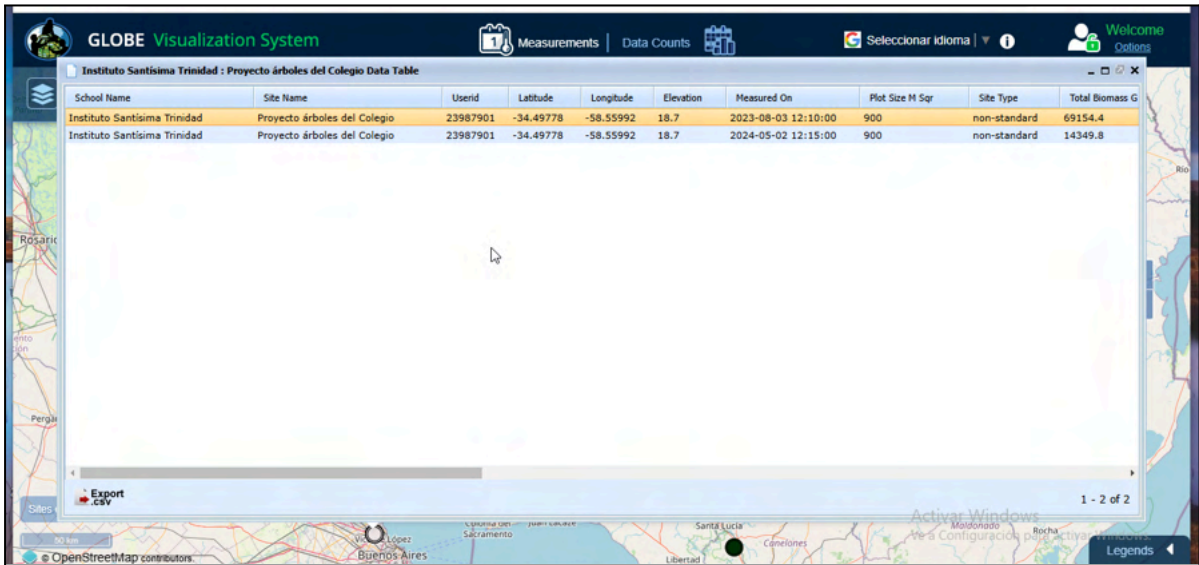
GLOBE Visualization System

Measurements | Data Counts

Seleccionar idioma | ▼

Welcome
Options

Instituto Santísima Trinidad : Proyecto árboles del Colegio Data Table

| School Name | Site Name | Userid | Latitude | Longitude | Elevation | Measured On | Plot Size M Sqr | Site Type | Total Biomass G |
|---|---|---|---|---|---|---|---|---|---|
| Instituto Santísima Trinidad | Proyecto árboles del Colegio | 23987901 | -34.49778 | -58.55992 | 18.7 | 2023-08-03 12:10:00 | 900 | non-standard | 69154.4 |
| Instituto Santísima Trinidad | Proyecto árboles del Colegio | 23987901 | -34.49778 | -58.55992 | 18.7 | 2024-05-02 12:15:00 | 900 | non-standard | 14349.8 |

Export .csv

1 - 2 of 2

Rosario

Pergai

Sites

50 km

© OpenStreetMap contributors.

López

Buenos Aires

Colonia del Sacramento

Juan Lacaze

Santa Lucía

Canelones

Libertad

Maldonado

Rocha

Activar Windows
Ve a Configuración para activar Windows.

Legends